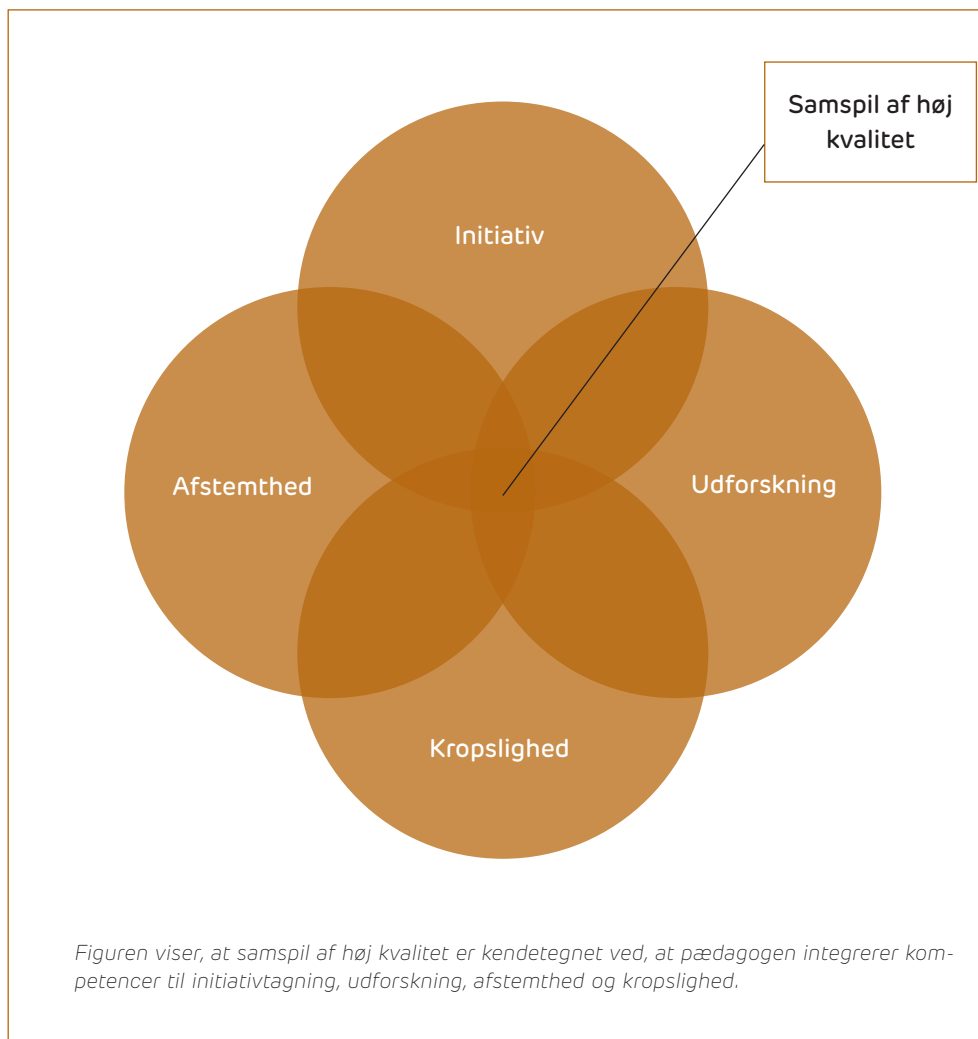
Samspil af høj kvalitet

Initiativ

Afstemthed

Udforskning

Kropslighed

Figuren viser, at samspil af høj kvalitet er kendetegnet ved, at pædagogen integrerer kompetencer til initiativtagning, udforskning, afstemthed og kropslighed.